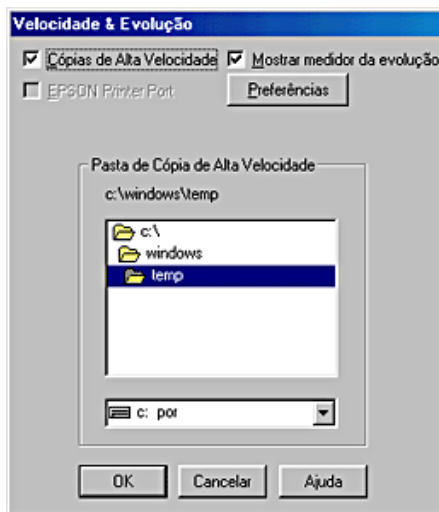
Velocidade & Evolução

Cópias de Alta Velocidade
Mostrar medidor da evolução
EPSON Printer Port
Preferências

Pasta de Cópia de Alta Velocidade
c:\windows\temp

c:\
windows
temp

c: por

OK
Cancelar
Ajuda